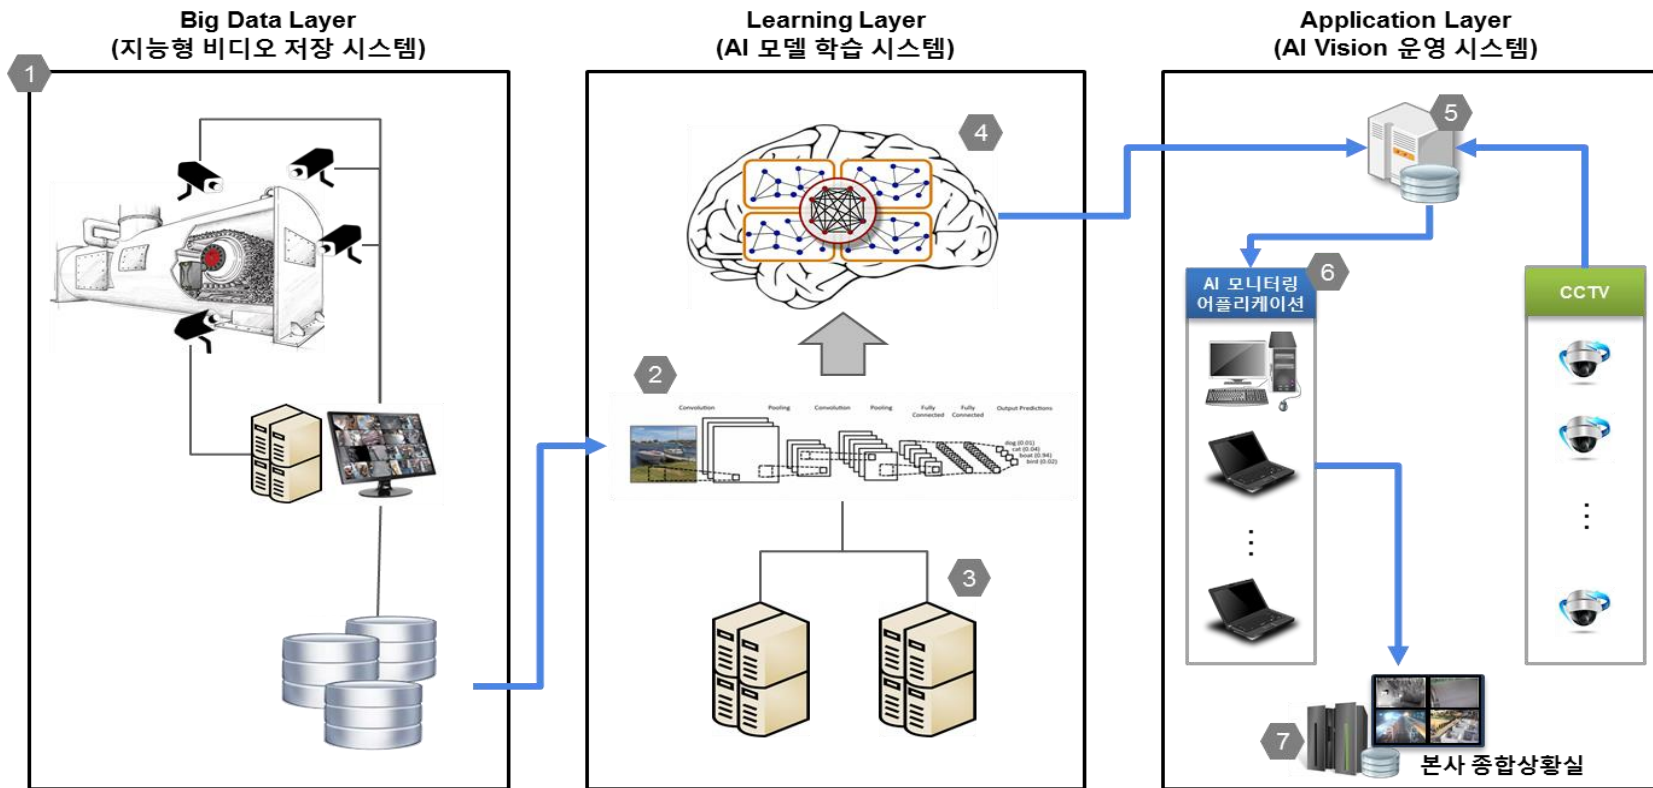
Big Data Layer
(지능형 비디오 저장 시스템)

1

Learning Layer
(AI 모델 학습 시스템)

4

2

Convolution Pooling Convolution Pooling Fully Connected Fully Connected Output Predictions

dog (0.01)
cat (0.04)
boat (0.94)
bird (0.02)

3

Application Layer
(AI Vision 운영 시스템)

5

AI 모니터링 어플리케이션

6

CCTV

7

본사 종합상황실